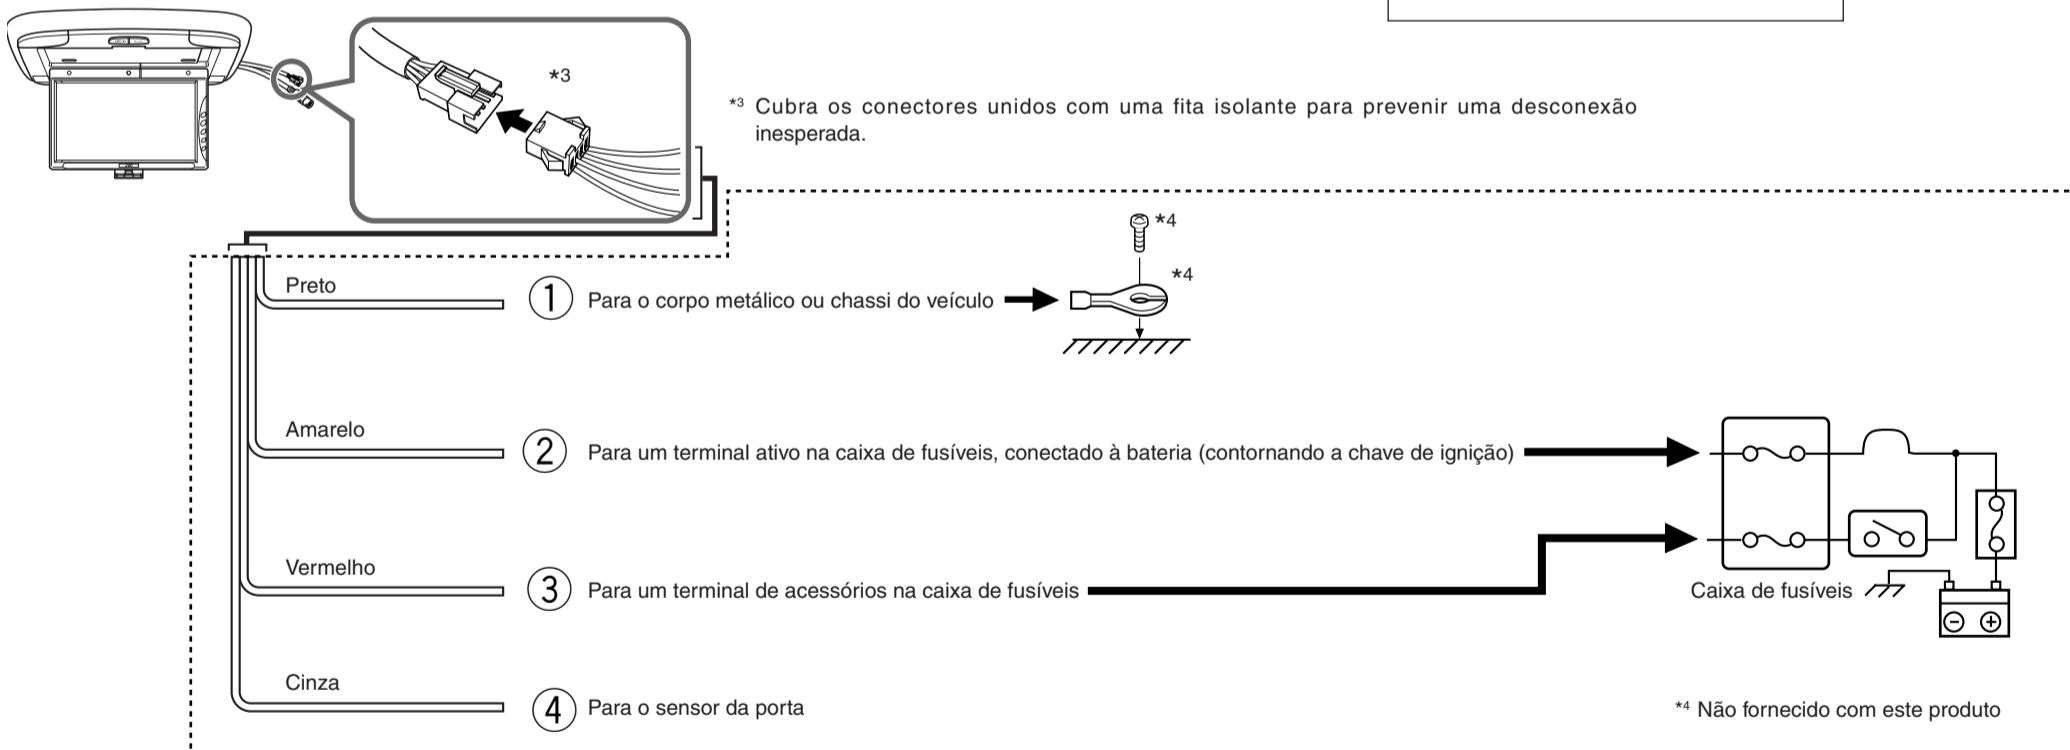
*3

*3 Cubra os conectores unidos com uma fita isolante para prevenir uma desconexão inesperada.

*4

*4

Preto

① Para o corpo metálico ou chassi do veículo

Amarelo

② Para um terminal ativo na caixa de fusíveis, conectado à bateria (contornando a chave de ignição)

Vermelho

③ Para um terminal de acessórios na caixa de fusíveis

Caixa de fusíveis

Cinza

④ Para o sensor da porta

*4 Não fornecido com este produto